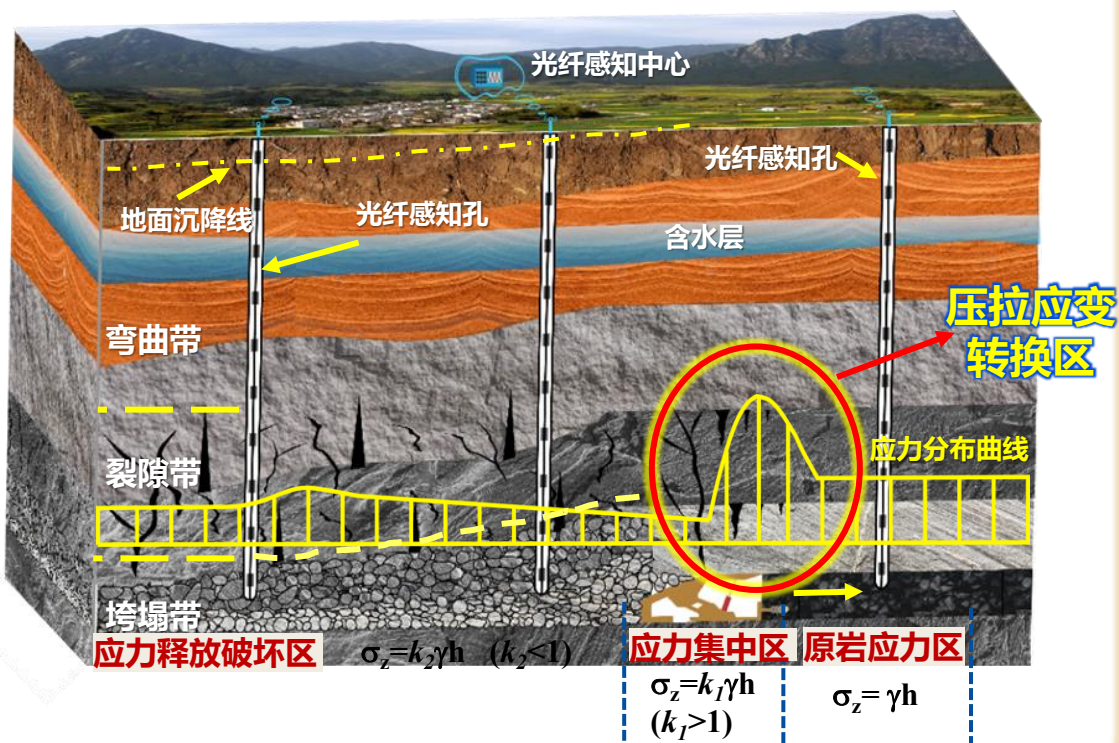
光纤感知中心

光纤感知孔

地面沉降线

光纤感知孔

含水层

弯曲带

压拉应变转换区

裂隙带

应力分布曲线

垮塌带

应力释放破坏区

$\sigma_z=k_2\gamma h$ ($k_2<1$)

应力集中区

$\sigma_z=k_1\gamma h$ ($k_1>1$)

原岩应力区

$\sigma_z=\gamma h$